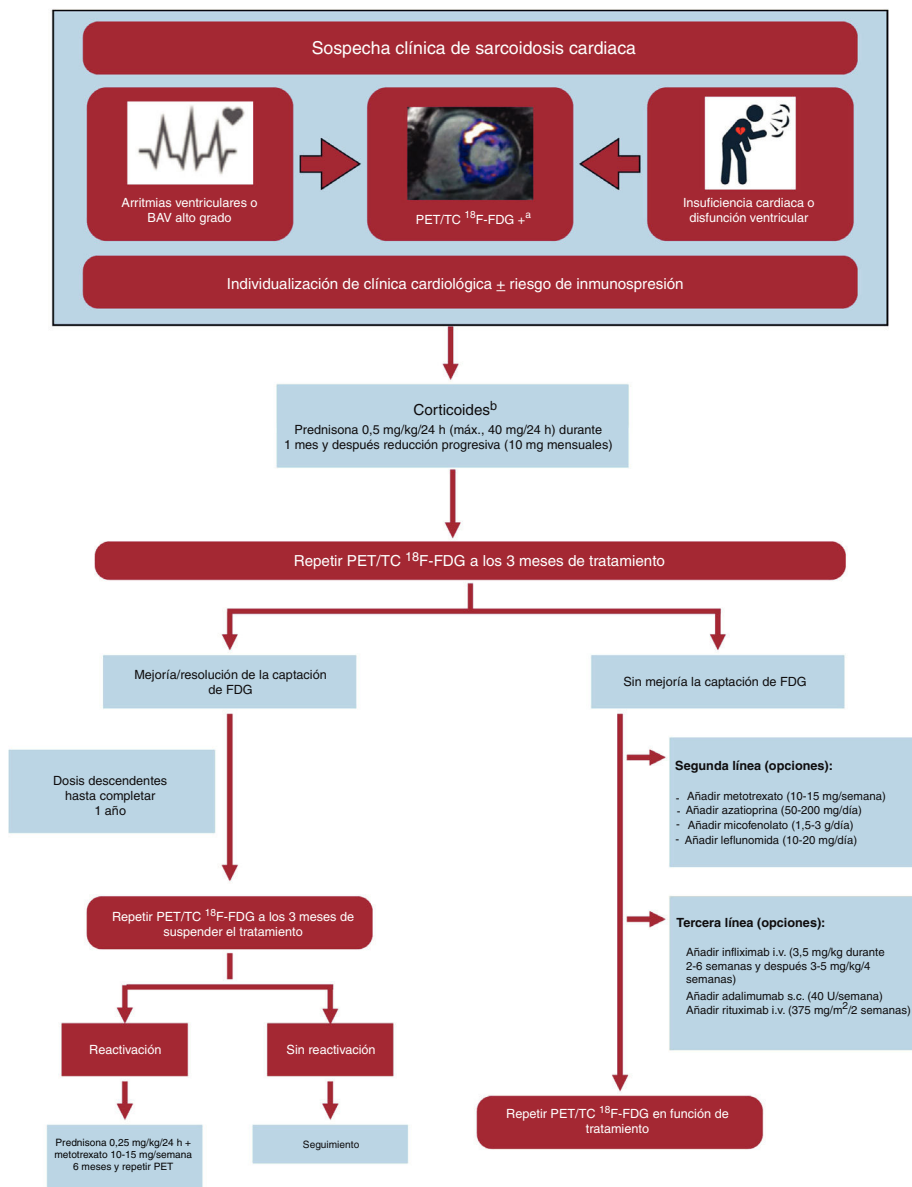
Sospecha clínica de sarcoidosis cardiaca

Arritmias ventriculares o BAV alto grado

PET/TC $^{18}$F-FDG +$^{a}$

Insuficiencia cardiaca o disfunción ventricular

Individualización de clínica cardiológica ± riesgo de inmunospresión

Corticoides$^{b}$
Prednisona 0,5 mg/kg/24 h (máx., 40 mg/24 h) durante 1 mes y después reducción progresiva (10 mg mensuales)

Repetir PET/TC $^{18}$F-FDG a los 3 meses de tratamiento

Mejoría/resolución de la captación de FDG

Sin mejoría la captación de FDG

Dosis descendentes hasta completar 1 año

Segunda línea (opciones):

- Añadir metotrexato (10-15 mg/semana)
- Añadir azatioprina (50-200 mg/día)
- Añadir micofenolato (1,5-3 g/día)
- Añadir leflunomida (10-20 mg/día)

Repetir PET/TC $^{18}$F-FDG a los 3 meses de suspender el tratamiento

Tercera línea (opciones):

Añadir infliximab i.v. (3,5 mg/kg durante 2-6 semanas y después 3-5 mg/kg/4 semanas)
Añadir adalimumab s.c. (40 U/semana)
Añadir rituximab i.v. (375 mg/m$^{2}$/2 semanas)

Reactivación

Sin reactivación

Prednisona 0,25 mg/kg/24 h + metotrexato 10-15 mg/semana 6 meses y repetir PET

Seguimiento

Repetir PET/TC $^{18}$F-FDG en función de tratamiento